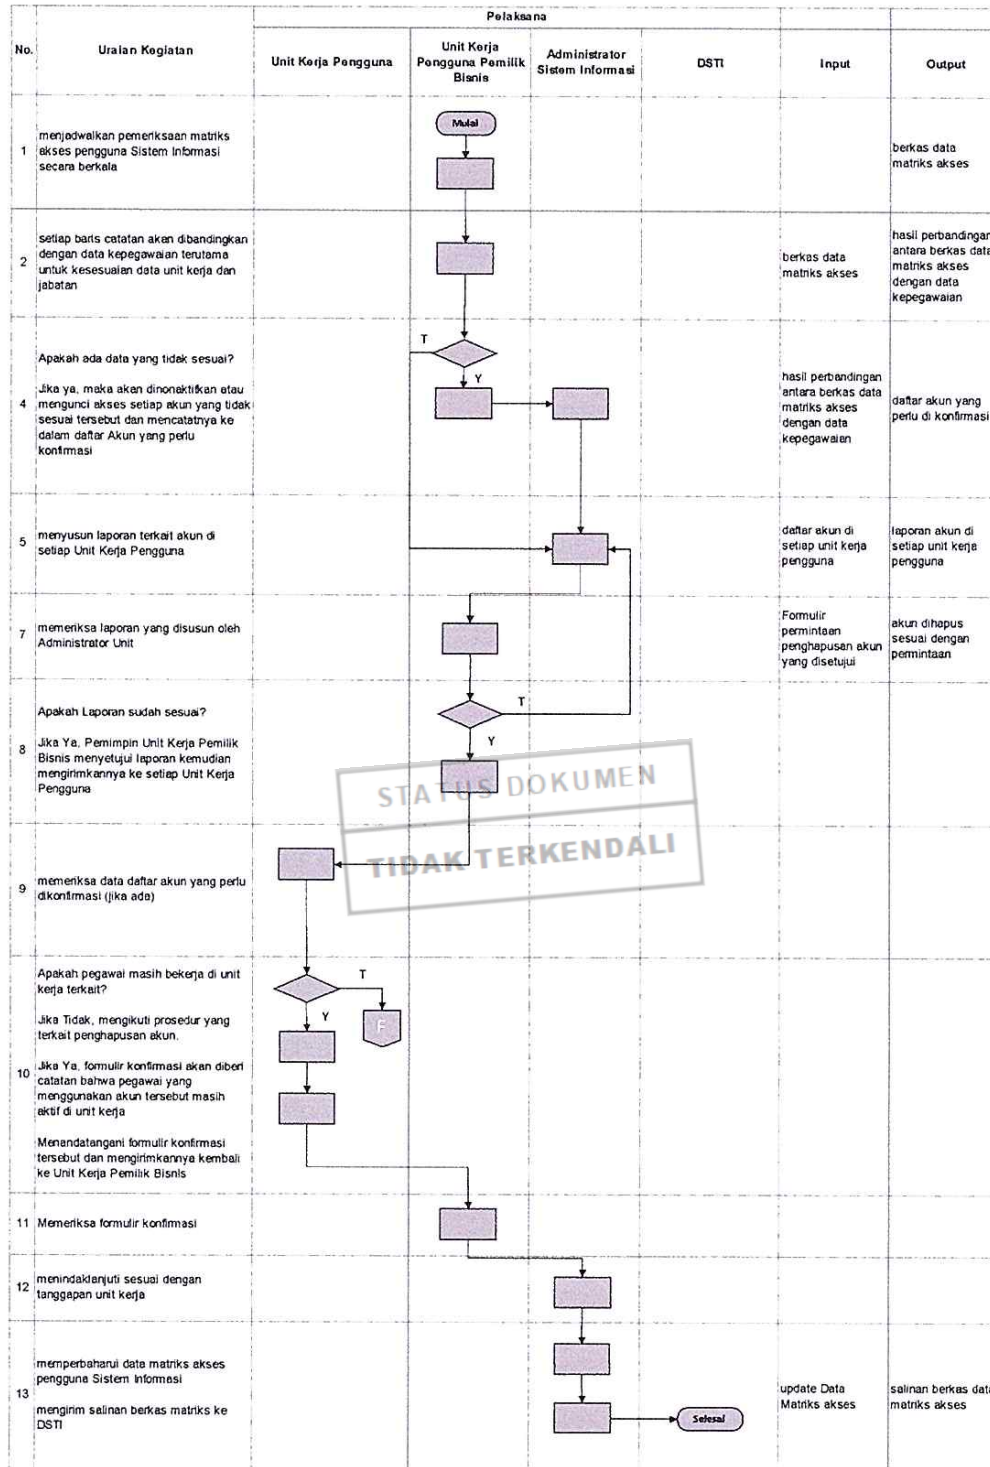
| No. | Uraian Kegiatan | Pelaksana: Unit Kerja Pengguna | Pelaksana: Unit Kerja Pengguna Pemilik Bisnis | Pelaksana: Administrator Sistem Informasi | Pelaksana: DSTI | Input | Output |
|---|---|---|---|---|---|---|---|
| 1 | menjadwalkan pemeriksaan matriks akses pengguna Sistem Informasi secara berkala | | Mulai | | | | berkas data matriks akses |
| 2 | setiap baris catatan akan dibandingkan dengan data kepegawaian terutama untuk kesesuaian data unit kerja dan jabatan | | | | | berkas data matriks akses | hasil perbandingan antara berkas data matriks akses dengan data kepegawaian |
| 4 | Apakah ada data yang tidak sesuai? Jika ya, maka akan dinonaktifkan atau mengunci akses setiap akun yang tidak sesuai tersebut dan mencatatnya ke dalam daftar Akun yang perlu konfirmasi | | T Y | | | hasil perbandingan antara berkas data matriks akses dengan data kepegawaian | daftar akun yang perlu di konfirmasi |
| 5 | menyusun laporan terkait akun di setiap Unit Kerja Pengguna | | | | | daftar akun di setiap unit kerja pengguna | laporan akun di setiap unit kerja pengguna |
| 7 | memeriksa laporan yang disusun oleh Administrator Unit | | | | | Formulir permintaan penghapusan akun yang disetujui | akun dihapus sesuai dengan permintaan |
| 8 | Apakah Laporan sudah sesuai? Jika Ya, Pemimpin Unit Kerja Pemilik Bisnis menyetujui laporan kemudian mengirimkannya ke setiap Unit Kerja Pengguna | | T Y | | | | |
| 9 | memeriksa data daftar akun yang perlu dikonfirmasi (jika ada) | | | | | | |
| 10 | Apakah pegawai masih bekerja di unit kerja terkait? Jika Tidak, mengikuti prosedur yang terkait penghapusan akun. Jika Ya, formulir konfirmasi akan diberi catatan bahwa pegawai yang menggunakan akun tersebut masih aktif di unit kerja Menandatangani formulir konfirmasi tersebut dan mengirimkannya kembali ke Unit Kerja Pemilik Bisnis | T Y F | | | | | |
| 11 | Memeriksa formulir konfirmasi | | | | | | |
| 12 | menindaklanjuti sesuai dengan tanggapan unit kerja | | | | | | |
| 13 | memperbaharui data matriks akses pengguna Sistem Informasi mengirim salinan berkas matriks ke DSTI | | | | Selesai | update Data Matriks akses | salinan berkas data matriks akses |

STATUS DOKUMEN
TIDAK TERKENDALI